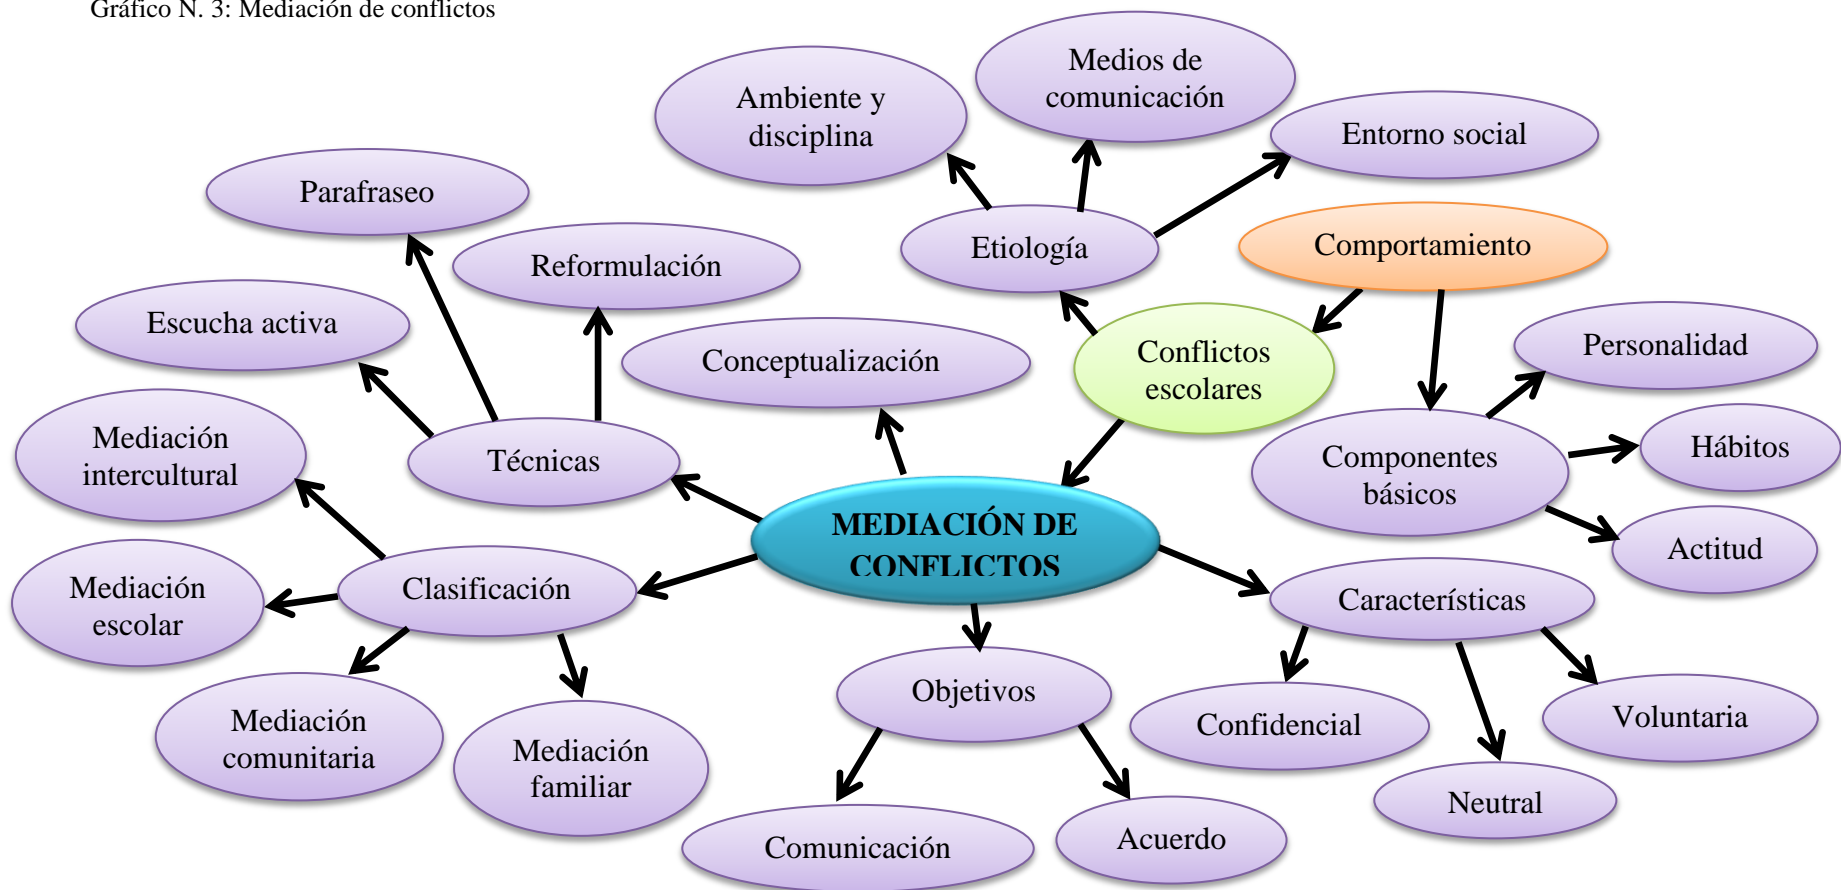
Gráfico N. 3: Mediación de conflictos

Ambiente y disciplina

Medios de comunicación

Entorno social

Parafraseo

Reformulación

Etiología

Comportamiento

Escucha activa

Conceptualización

Conflictos escolares

Personalidad

Mediación intercultural

Técnicas

Componentes básicos

Hábitos

MEDIACIÓN DE CONFLICTOS

Actitud

Mediación escolar

Clasificación

Características

Objetivos

Mediación comunitaria

Mediación familiar

Confidencial

Voluntaria

Neutral

Comunicación

Acuerdo